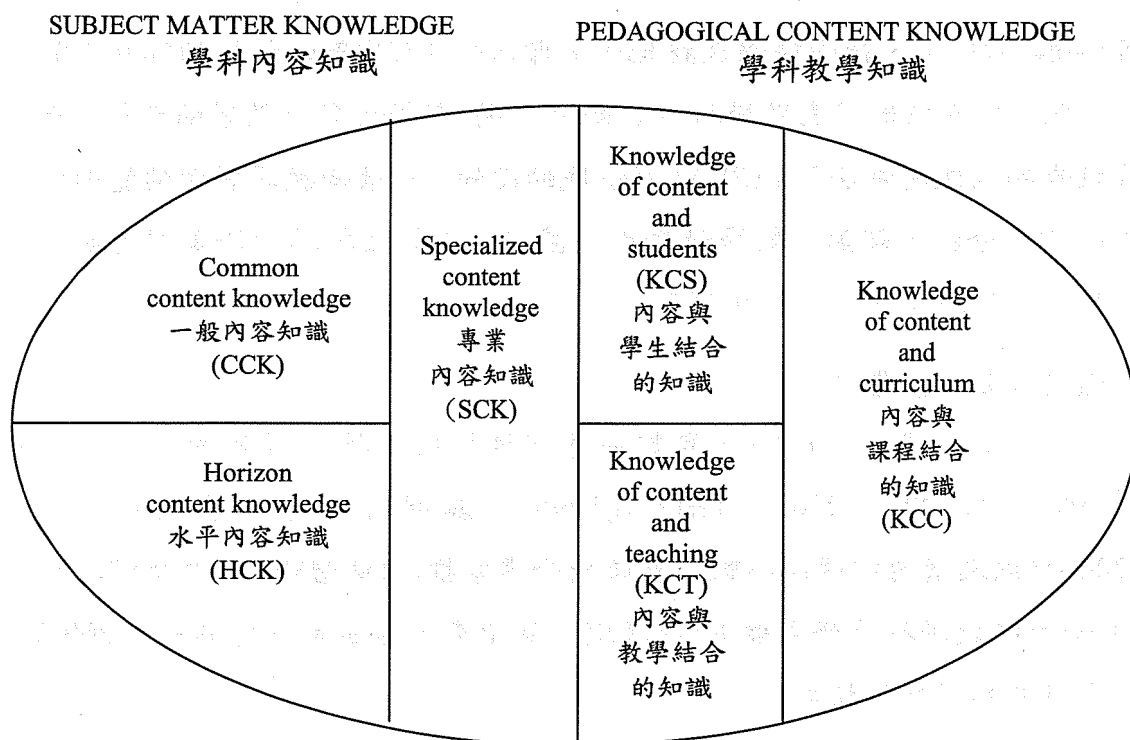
SUBJECT MATTER KNOWLEDGE
學科內容知識

PEDAGOGICAL CONTENT KNOWLEDGE
學科教學知識

Common content knowledge 一般內容知識 (CCK)

Horizon content knowledge 水平內容知識 (HCK)

Specialized content knowledge 專業 內容知識 (SCK)

Knowledge of content and students (KCS) 內容與 學生結合 的知識

Knowledge of content and teaching (KCT) 內容與 教學結合 的知識

Knowledge of content and curriculum 內容與 課程結合 的知識 (KCC)